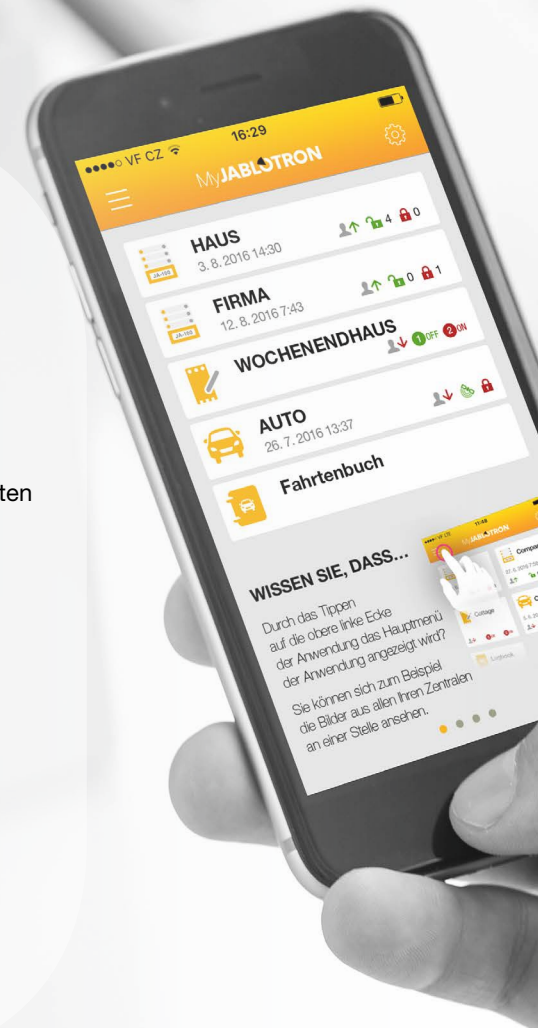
ten

●●●●○ VF CZ
16:29
MyJABLOTRON

HAUS
3. 8. 2016 14:30
4 0

JA-100

FIRMA
12. 8. 2016 7:43
0 1

JA-100

WOCHENENDHAUS
1 OFF 2 ON

AUTO
26. 7. 2016 13:37

Fahrtenbuch

WISSEN SIE, DASS...

Durch das Tippen auf die obere linke Ecke der Anwendung das Hauptmenü der Anwendung angezeigt wird?

Sie können sich zum Beispiel die Bilder aus allen Ihren Zentralen an einer Stelle ansehen.

VF CZ
11:48
MyJABLOTRON
Company
Cottage
Car
Logbook